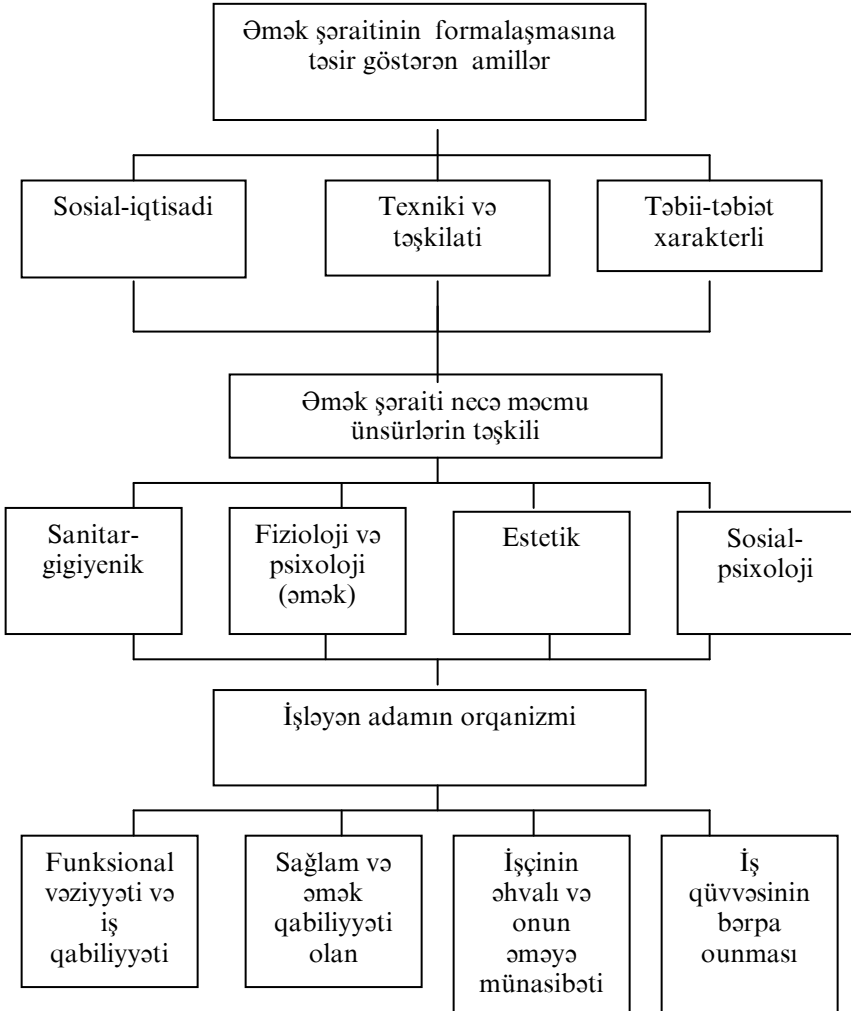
Əmək şəraitinin formalaşmasına təsir göstərən amillər

Sosial-iqtisadi

Texniki və təşkilati

Təbii-təbiət xarakterli

Əmək şəraiti necə məcmu ünsürlərin təşkili

Sanitar-gigiyenik

Fizioloji və psixoloji (əmək)

Estetik

Sosial-psixoloji

İşləyən adamın orqanizmi

Funksional vəziyyəti və iş qabiliyyəti

Sağlam və əmək qabiliyyəti olan

İşçinin əhvalı və onun əməyə münasibəti

İş qüvvəsinin bərpa ounması